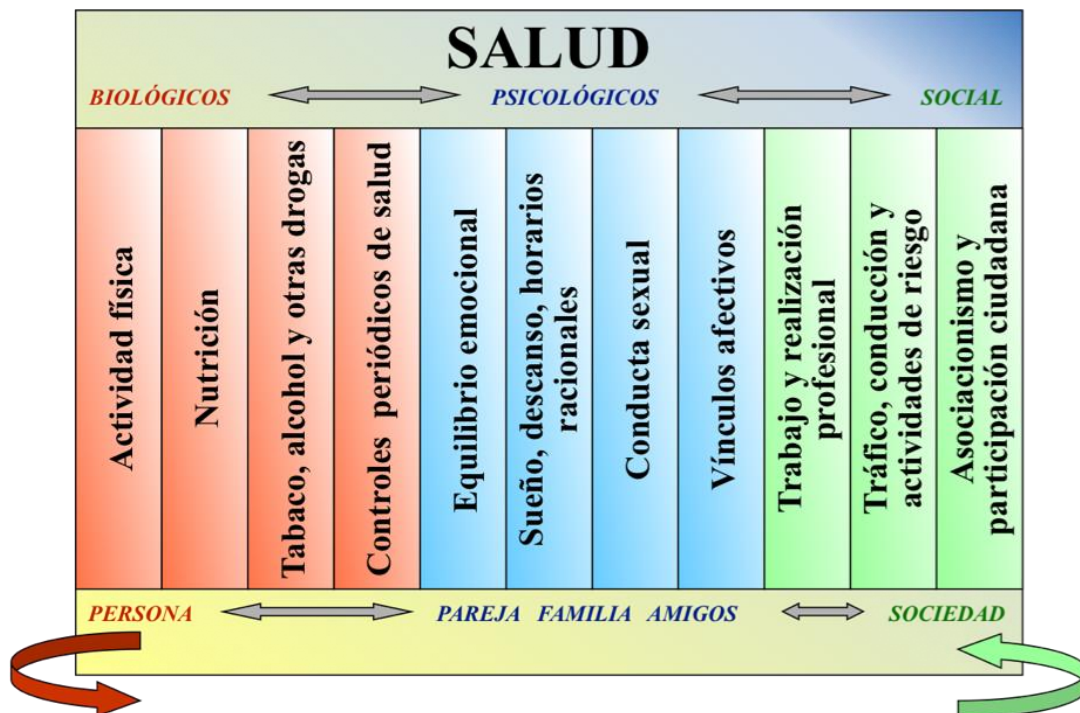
SALUD

BIOLÓGICOS PSICOLÓGICOS SOCIAL

Actividad física

Nutrición

Tabaco, alcohol y otras drogas

Controles periódicos de salud

Equilibrio emocional

Sueño, descanso, horarios racionales

Conducta sexual

Vínculos afectivos

Trabajo y realización profesional

Tráfico, conducción y actividades de riesgo

Asociacionismo y participación ciudadana

PERSONA PAREJA FAMILIA AMIGOS SOCIEDAD